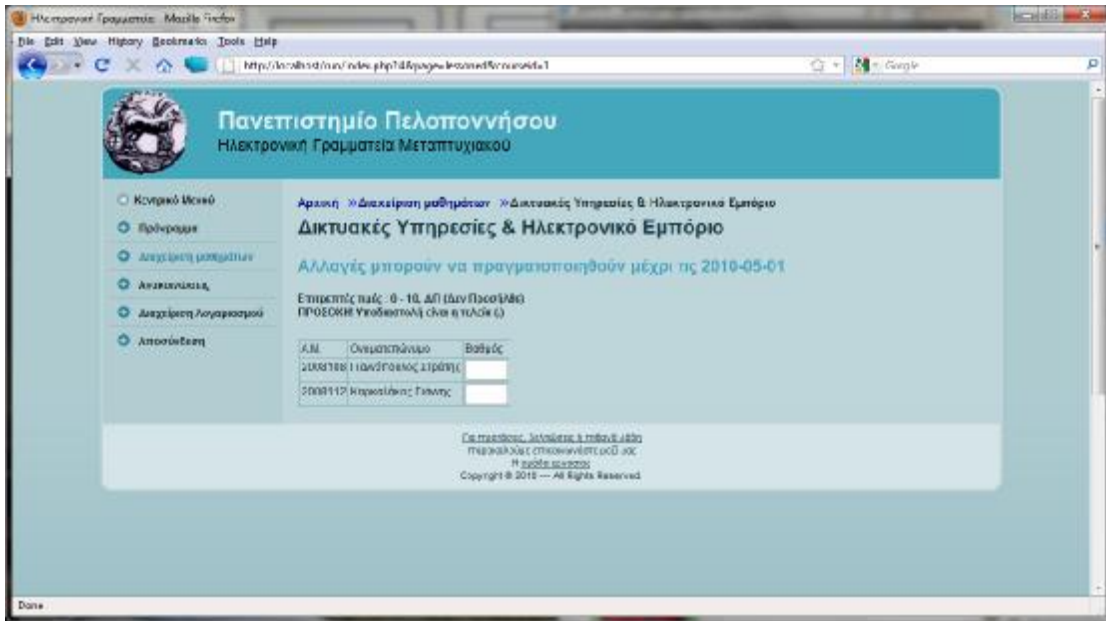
Ηλεκτρονική Γραμματεία - Mozilla Firefox

File Edit View History Bookmarks Tools Help

http://localhost/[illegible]/index.php?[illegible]

Google

Πανεπιστημίο Πελοποννήσου
Ηλεκτρονική Γραμματεία Μεταπτυχιακού

Κεντρικό Μενού
Πρόγραμμα
Διαχείριση μαθημάτων
Ανακοινώσεις
Διαχείριση Λογαριασμού
Αποσύνδεση

Αρχική » Διαχείριση μαθημάτων » Δικτυακές Υπηρεσίες & Ηλεκτρονικό Εμπόριο

Δικτυακές Υπηρεσίες & Ηλεκτρονικό Εμπόριο

Αλλαγές μπορούν να πραγματοποιηθούν μέχρι τις 2010-05-01

Επιτρεπτές τιμές : 0 - 10, ΔΠ (Δεν Προσήλθε)
ΠΡΟΣΟΧΗ! Υποδιαστολή είναι η τελεία (.)

| Α.Μ. | Ονοματεπώνυμο | Βαθμός |
|---|---|---|
| 2008108 | Γιαννόπουλος Στράτης | |
| 2008112 | Καρκαλάκης Γιάννης | |

Για προτάσεις, σχόλια ή πιθανά λάθη
παρακαλούμε επικοινωνήστε με τη σελίδα
Η ομάδα εργασίας
Copyright © 2010 — All Rights Reserved

Done